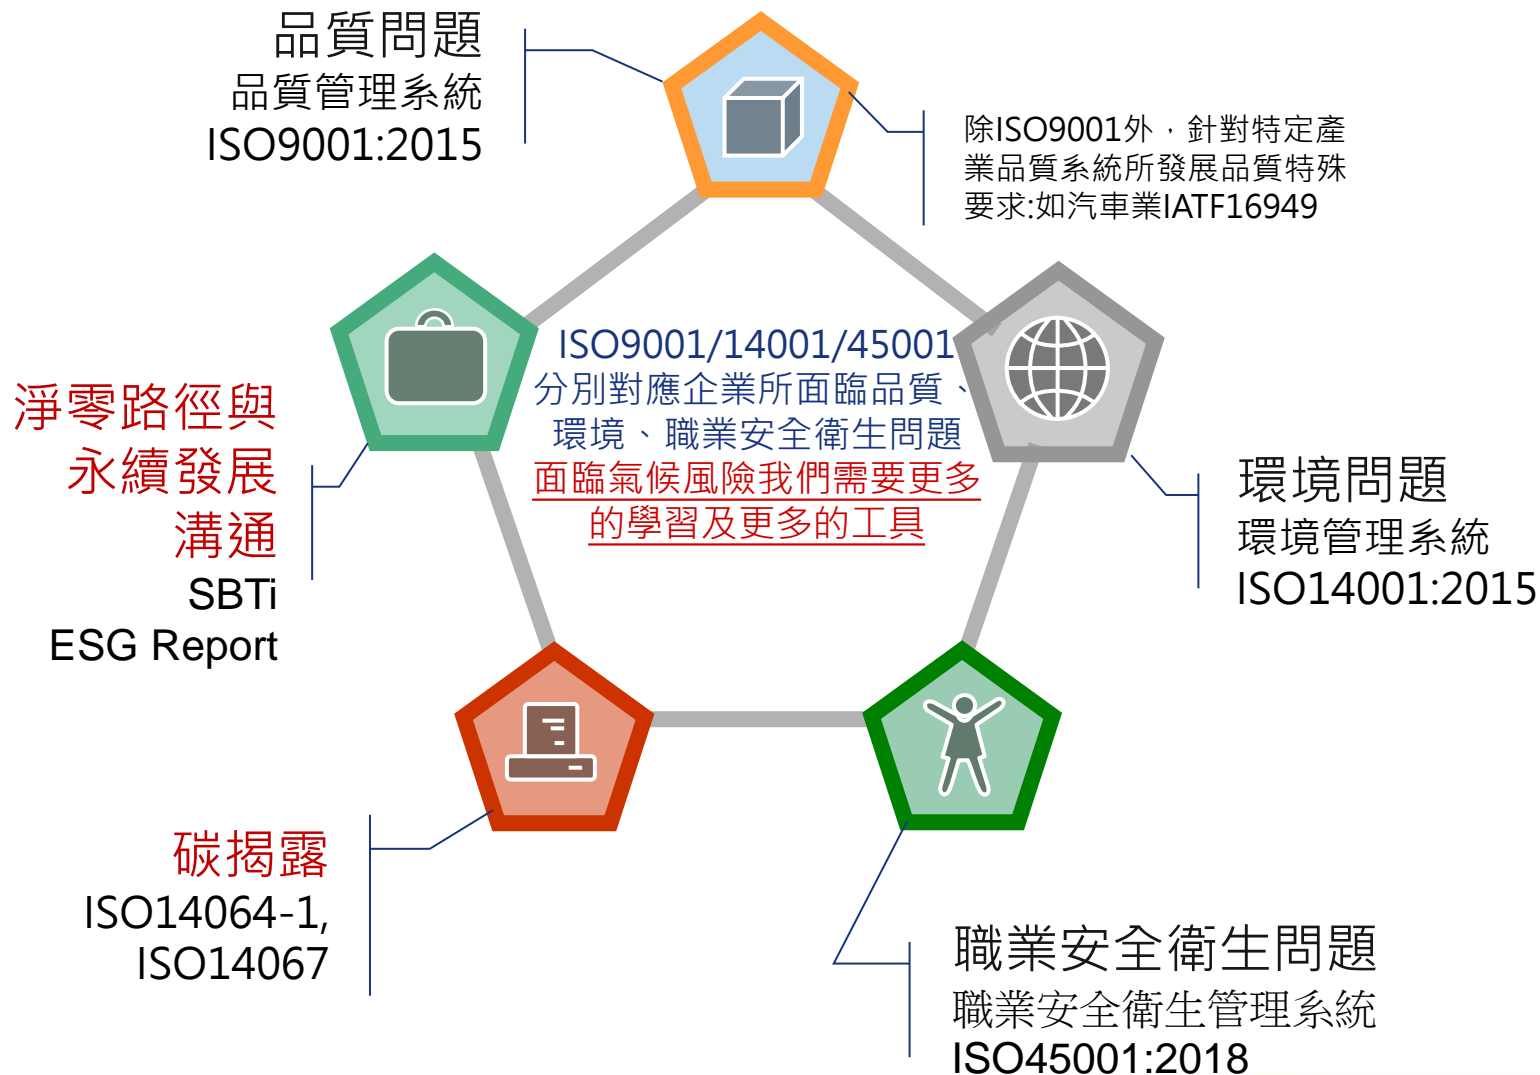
品質問題
品質管理系統
ISO9001:2015

除ISO9001外，針對特定產業品質系統所發展品質特殊要求:如汽車業IATF16949

ISO9001/14001/45001
分別對應企業所面臨品質、環境、職業安全衛生問題
面臨氣候風險我們需要更多的學習及更多的工具

淨零路徑與永續發展溝通
SBTi
ESG Report

環境問題
環境管理系統
ISO14001:2015

碳揭露
ISO14064-1,
ISO14067

職業安全衛生問題
職業安全衛生管理系統
ISO45001:2018